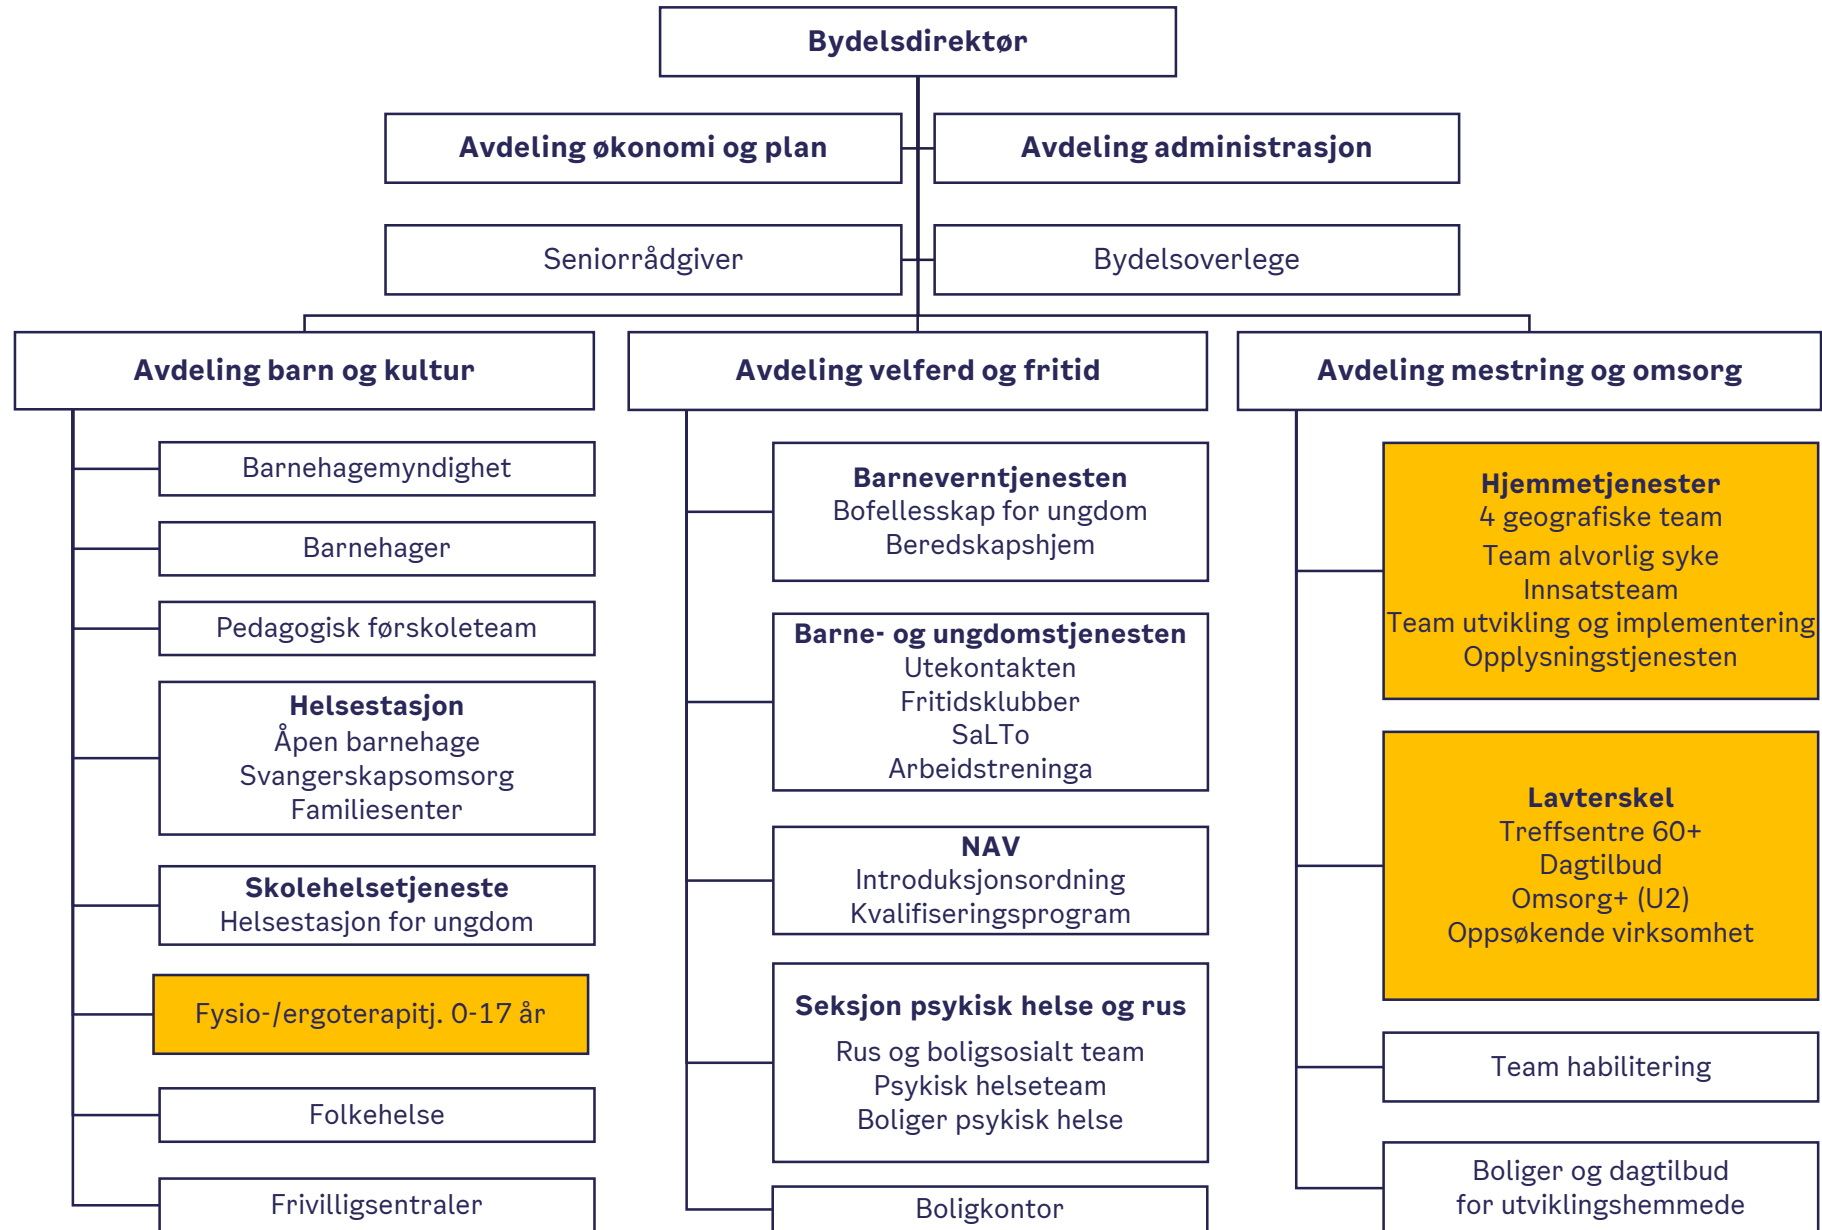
Bydelsdirektør

Avdeling økonomi og plan

Avdeling administrasjon

Seniorrådgiver

Bydelsoverlege

Avdeling barn og kultur

Barnehagemyndighet

Barnehager

Pedagogisk førskoleteam

Helsestasjon
Åpen barnehage
Svangerskapsomsorg
Familiesenter

Skolehelsetjeneste
Helsestasjon for ungdom

Fysio-/ergoterapitj. 0-17 år

Folkehelse

Frivilligsentraler

Avdeling velferd og fritid

Barneverntjenesten
Bofellesskap for ungdom
Beredskapshjem

Barne- og ungdomstjenesten
Utekontakten
Fritidsklubber
SaLTo
Arbeidstreninga

NAV
Introduksjonsordning
Kvalifiseringsprogram

Seksjon psykisk helse og rus
Rus og boligsosialt team
Psykisk helseteam
Boliger psykisk helse

Boligkontor

Avdeling mestring og omsorg

Hjemmetjenester
4 geografiske team
Team alvorlig syke
Innsatsteam
Team utvikling og implementering
Opplysningstjenesten

Lavterskel
Treffsentre 60+
Dagtilbud
Omsorg+ (U2)
Oppsøkende virksomhet

Team habilitering

Boliger og dagtilbud
for utviklingshemmede